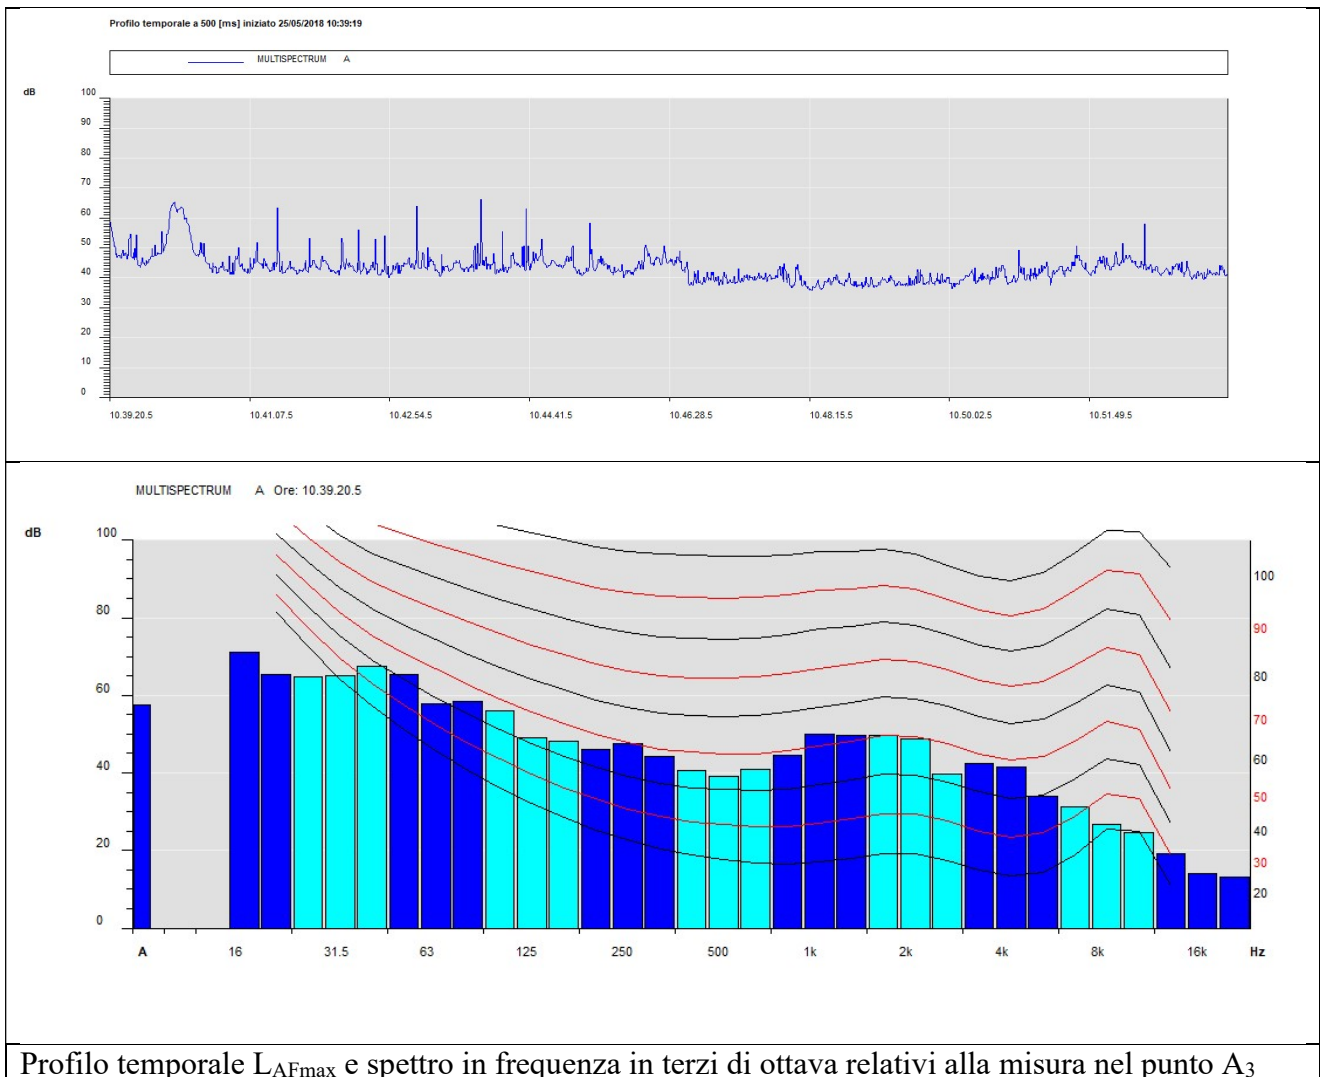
Profilo temporale a 500 [ms] iniziato 25/05/2018 10:39:19

MULTISPECTRUM A

dB

100
90
80
70
60
50
40
30
20
10
0

10.39.20.5 10.41.07.5 10.42.54.5 10.44.41.5 10.46.28.5 10.48.15.5 10.50.02.5 10.51.49.5

MULTISPECTRUM A Ore: 10.39.20.5

dB

100
80
60
40
20
0

100
90
80
70
60
50
40
30
20

A 16 31.5 63 125 250 500 1k 2k 4k 8k 16k Hz

Profilo temporale $L_{AFmax}$ e spettro in frequenza in terzi di ottava relativi alla misura nel punto $A_3$